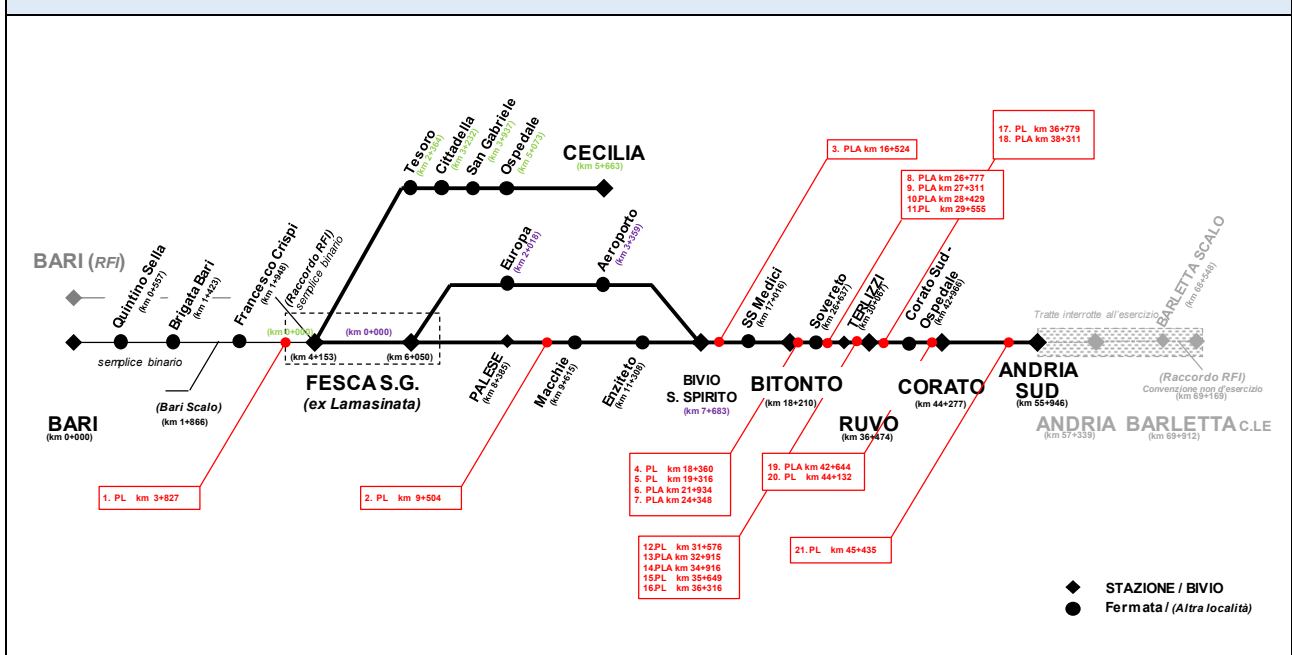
BARI (RFI)

Quintino Sella (km 0+557)

Brigata Bari (km 1+423)

Francesco Crispi (km 1+948)

(Raccordo RFI) semplice binario

Tesoro (km 2+504)

Cittadella (km 3+232)

San Gabriele (km 3+937)

Ospedale (km 5+073)

CECILIA (km 5+663)

Europa (km 2+018)

Aeroporto (km 3+359)

3. PLA km 16+524

17. PL km 36+779
18. PLA km 38+311

8. PLA km 26+777
9. PLA km 27+311
10.PLA km 28+429
11.PL km 29+555

SS Medici (km 17+016)

Sovereto (km 26+637)

TERLIZZI (km 30+197)

Corato Sud - Ospedale (km 42+966)

BARLETTA SCALO (km 68+548)

Tratte interrotte all'esercizio

(km 0+000)

(km 0+000)

semplice binario

(km 4+153)

(km 6+050)

FESCA S.G. (ex Lamasinata)

(Bari Scalo)

(km 1+866)

BARI (km 0+000)

PALESE (km 8+385)

Macchie (km 9+615)

Enziteto (km 11+308)

BIVIO S. SPIRITO (km 7+683)

BITONTO (km 18+210)

CORATO (km 44+277)

RUVO (km 36+474)

ANDRIA SUD (km 55+946)

(Raccordo RFI) Convenzione non d'esercizio (km 69+169)

ANDRIA (km 57+339)

BARLETTA C.LE (km 69+912)

1. PL km 3+827

2. PL km 9+504

4. PL km 18+360
5. PL km 19+316
6. PLA km 21+934
7. PLA km 24+348

19. PLA km 42+644
20. PL km 44+132

21. PL km 45+435

12.PL km 31+576
13.PLA km 32+915
14.PLA km 34+916
15.PL km 35+649
16.PL km 36+316

STAZIONE / BIVIO
Fermata / (Altra località)